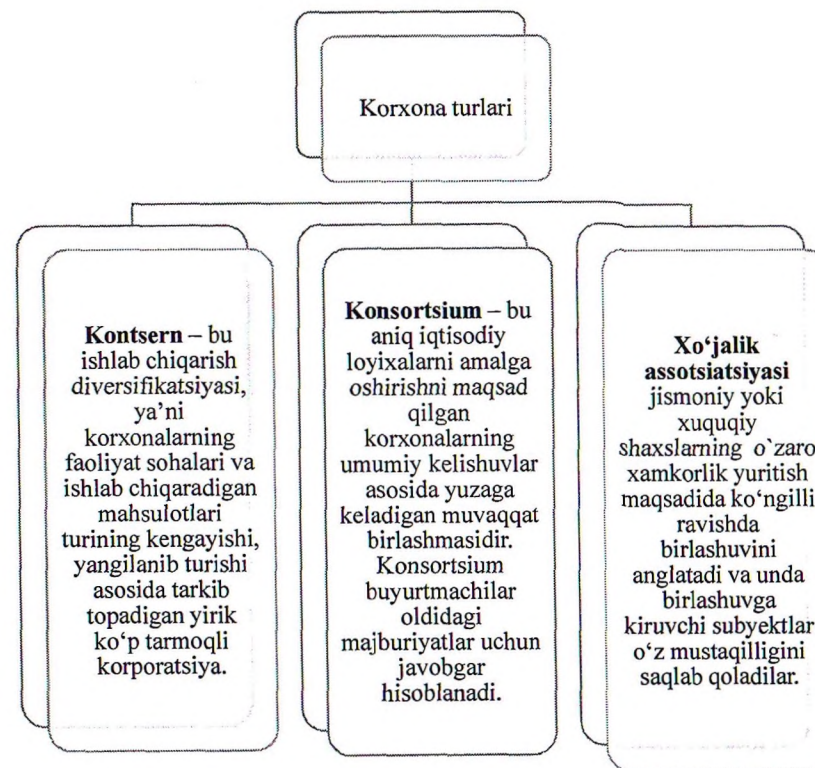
Korxona turlari

**Kontsern** – bu ishlab chiqarish diversifikatsiyasi, ya'ni korxonalarning faoliyat sohalari va ishlab chiqaradigan mahsulotlari turining kengayishi, yangilanib turishi asosida tarkib topadigan yirik ko'p tarmoqli korporatsiya.

**Konsortsium** – bu aniq iqtisodiy loyixalarni amalga oshirishni maqsad qilgan korxonalarning umumiy kelishuvlar asosida yuzaga keladigan muvaqqat birlashmasidir. Konsortsium buyurtmachilar oldidagi majburiyatlar uchun javobgar hisoblanadi.

**Xo'jalik assotsiatsiyasi** jismoniy yoki xuquqiy shaxslarning o`zaro xamkorlik yuritish maqsadida ko'ngilli ravishda birlashuvini anglatadi va unda birlashuvga kiruvchi subyektlar o'z mustaqilligini saqlab qoladilar.